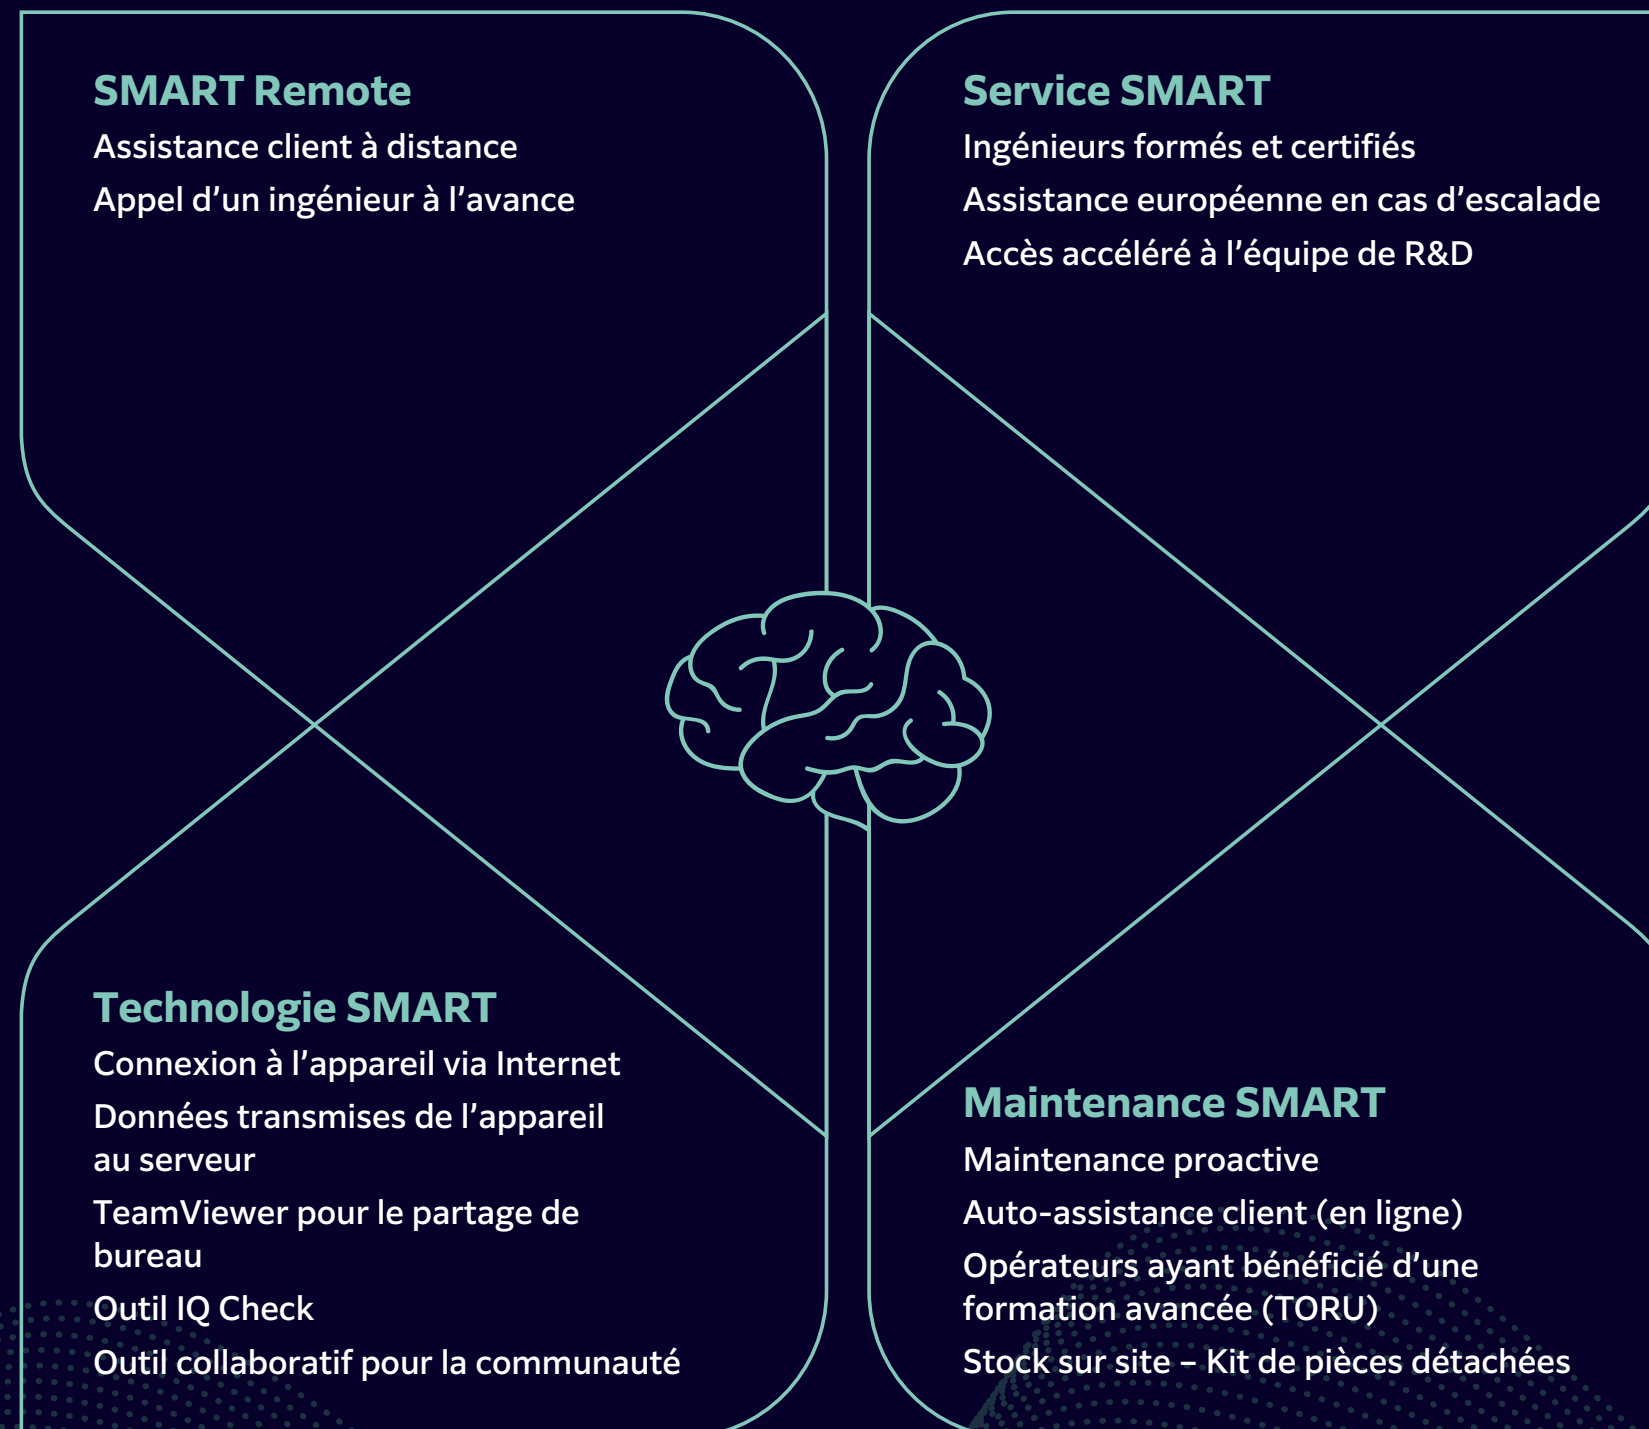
SMART Remote
Assistance client à distance
Appel d’un ingénieur à l’avance

Service SMART
Ingénieurs formés et certifiés
Assistance européenne en cas d’escalade
Accès accéléré à l’équipe de R&D

Technologie SMART
Connexion à l’appareil via Internet
Données transmises de l’appareil au serveur
TeamViewer pour le partage de bureau
Outil IQ Check
Outil collaboratif pour la communauté

Maintenance SMART
Maintenance proactive
Auto-assistance client (en ligne)
Opérateurs ayant bénéficié d’une formation avancée (TORU)
Stock sur site – Kit de pièces détachées